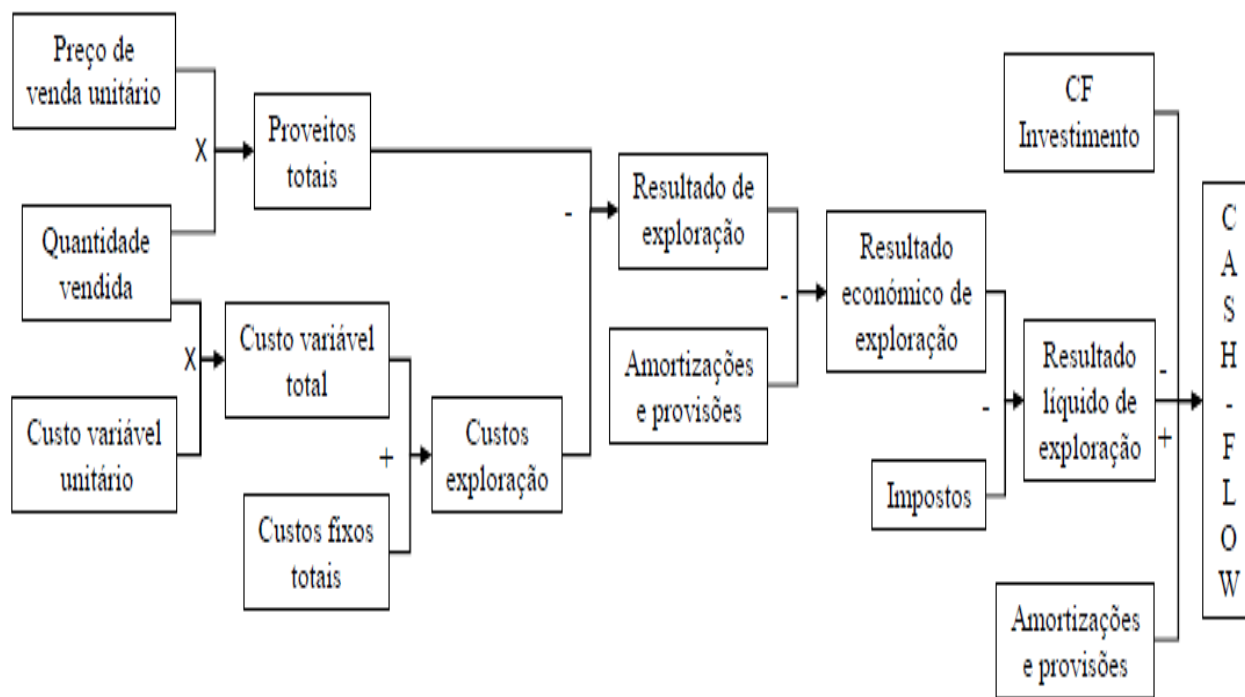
Preço de venda unitário

X

Proveitos totais

Quantidade vendida

X

Custo variável total

Custo variável unitário

+

Custos fixos totais

Custos exploração

-

Resultado de exploração

Amortizações e provisões

-

Resultado económico de exploração

-

Impostos

Resultado líquido de exploração

CF Investimento

-

+

Amortizações e provisões

C A S H - F L O W